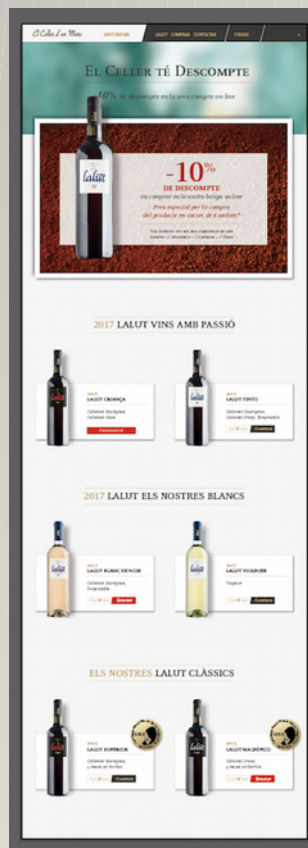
El Celler d'en Miró

DESCOMPTES | SALUT COMPRAR CONTACTEU | TENDA

El Celler té Descompte

10% de descompte en la seva compra on line

Lalut

-10%

DE DESCOMPTE

en comprar en la nostra botiga online

Preu especial per la compra del producte en caixes de 6 unitats*

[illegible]

2017 LALUT VINS AMB PASSIÓ

LALUT CRIANÇA

Cabernet Sauvignon, Cabernet Franc

LALUT TINTO

Cabernet Sauvignon, Cabernet Franc, Garnatxa

Comprar

2017 LALUT ELS NOSTRES BLANCS

LALUT BLANC DE NOIR

Cabernet Sauvignon, Garnatxa

LALUT VIOGNIER

Viognier

Comprar

ELS NOSTRES LALUT CLÀSSICS

LALUT SUPERIOR

Cabernet Sauvignon, Merlot

Comprar

LALUT MAGNÍFICO

Cabernet Franc, Merlot

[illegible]